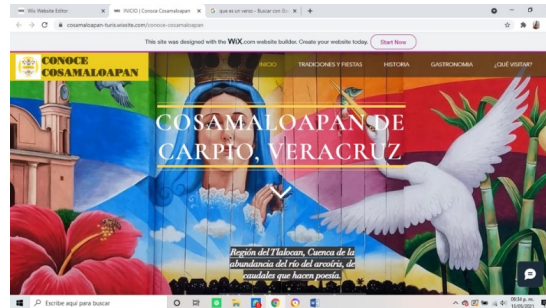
Wix Website Editor | INICIO | Conoce Cosamaloapan | que es un verso - Buscar con Go

cosamaloapan-turis.wixsite.com/conoce-cosamaloapan

This site was designed with the WIX.com website builder. Create your website today. Start Now

CONOCE COSAMALOAPAN

INICIO TRADICIONES Y FIESTAS HISTORIA GASTRONOMIA ¿QUÉ VISITAR?

COSAMALOAPAN DE CARPIO, VERACRUZ

Región del Tlalocan, Cuenca de la abundancia del río del arcoíris, de caudales que hacen poesía.

Escribe aquí para buscar

09:54 p. m. 11/05/2021